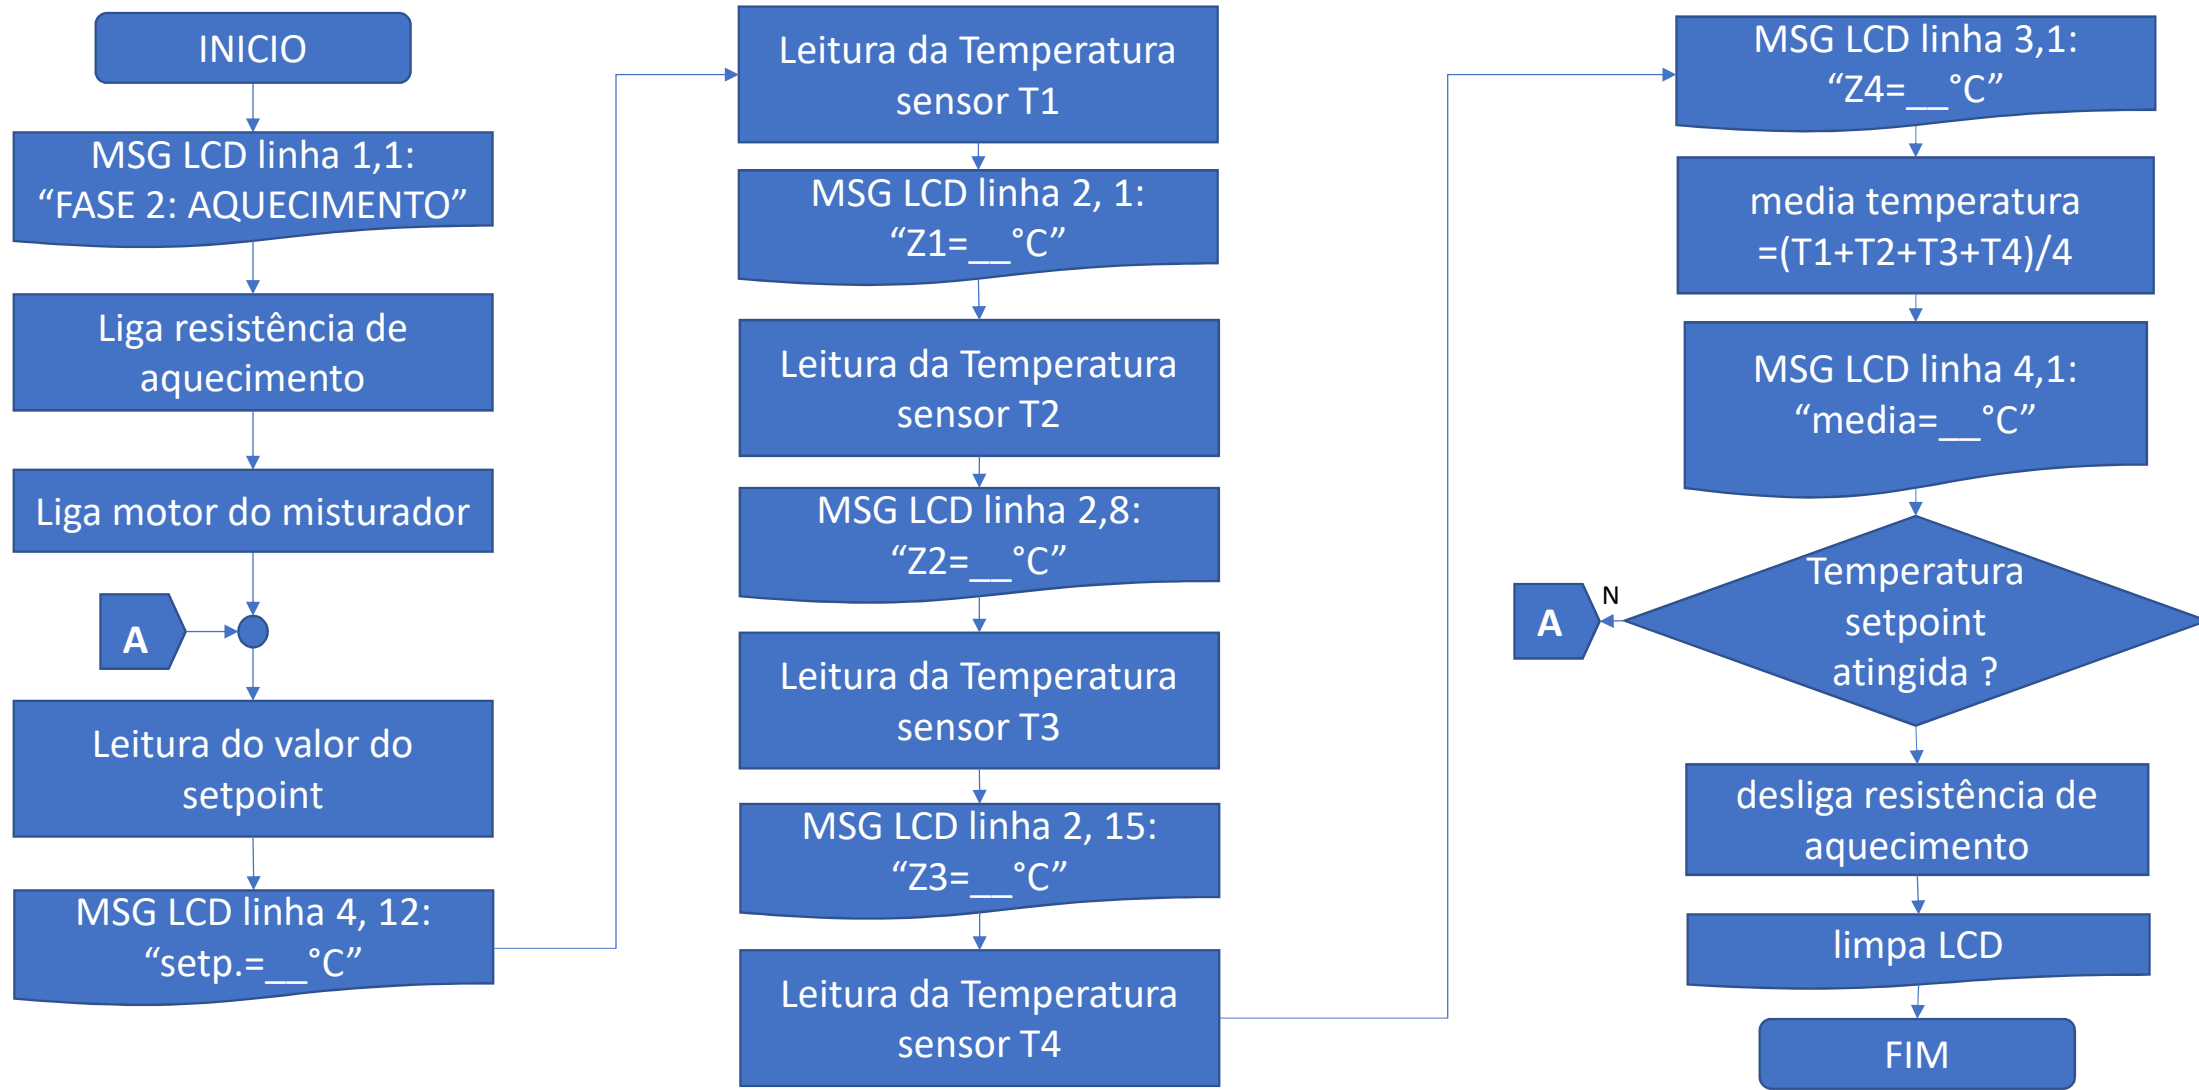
INICIO

MSG LCD linha 1,1: “FASE 2: AQUECIMENTO”

Liga resistência de aquecimento

Liga motor do misturador

A

Leitura do valor do setpoint

MSG LCD linha 4, 12: “setp.=__°C”

Leitura da Temperatura sensor T1

MSG LCD linha 2, 1: “Z1=__°C”

Leitura da Temperatura sensor T2

MSG LCD linha 2,8: “Z2=__°C”

Leitura da Temperatura sensor T3

MSG LCD linha 2, 15: “Z3=__°C”

Leitura da Temperatura sensor T4

MSG LCD linha 3,1: “Z4=__°C”

media temperatura =(T1+T2+T3+T4)/4

MSG LCD linha 4,1: “media=__°C”

Temperatura setpoint atingida ?

N

A

desliga resistência de aquecimento

limpa LCD

FIM